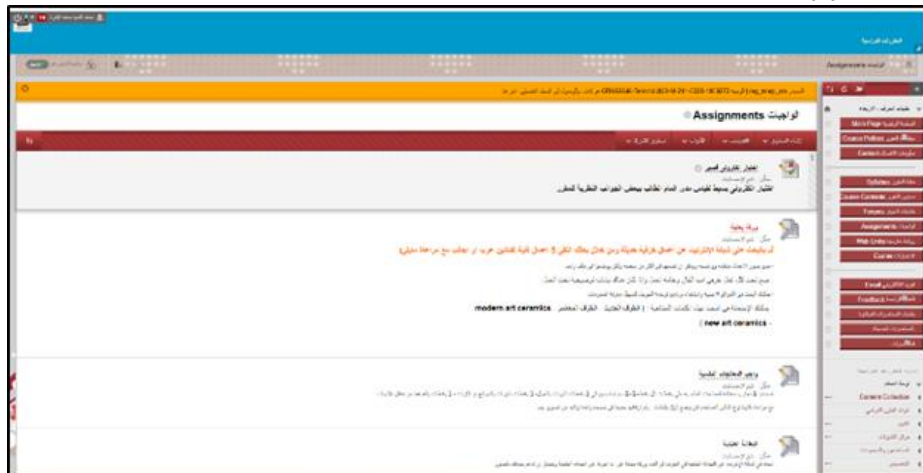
الواجبات Assignments

اختبار تكويني قصير
اختبار الكتروني بسيط لقياس مدى إلمام الطالب ببعض الجوانب النظرية للمقرر

ورقة بحثية

Main Page
Course Policies
Content
Syllabus
Course Content
Forums
Assignments
Web Links
Quizzes
Email
Feedback

Assignments

modern art ceramics
( new art ceramics )

واجب المعلومات العامة

المقالة البحثية

Ceramic Collection
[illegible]